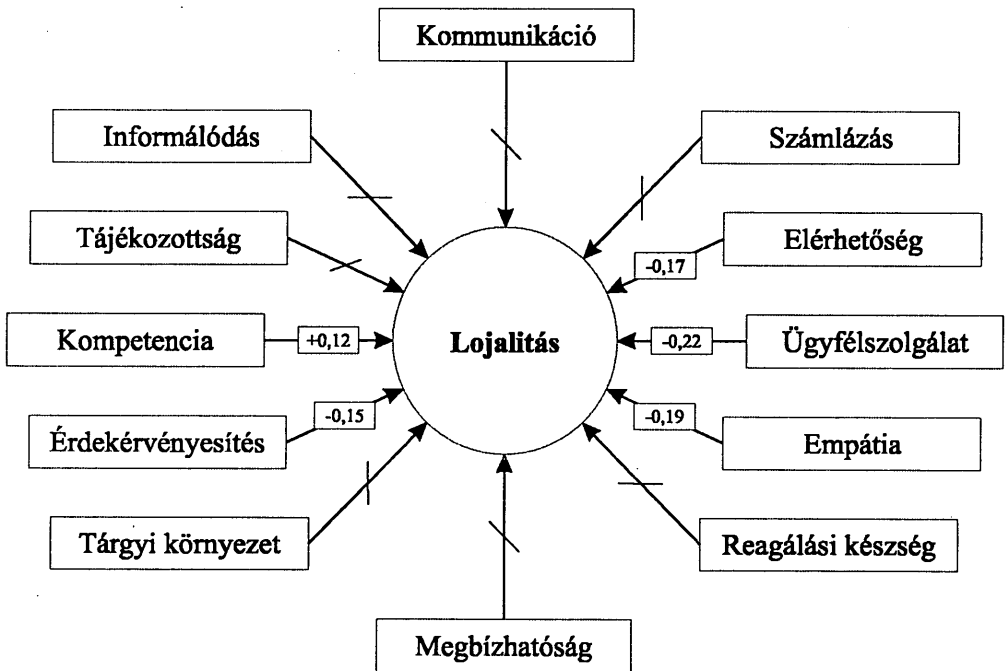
Kommunikáció

Informálódás

Számlázás

Tájékozottság

Elérhetőség

-0,17

Kompetencia

+0,12

Lojalitás

-0,22

Ügyfélszolgálat

-0,15

-0,19

Érdekérvényesítés

Empátia

Tárgyi környezet

Reagálási készség

Megbízhatóság